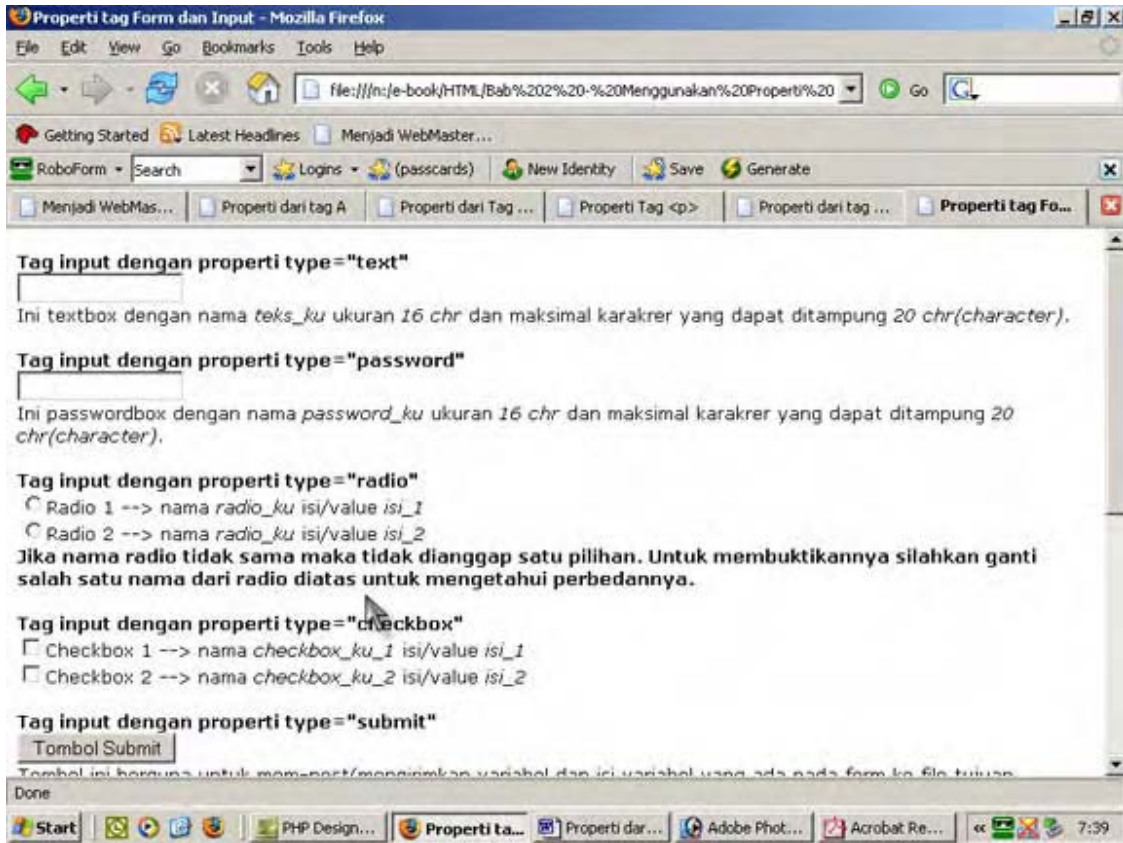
Properti tag Form dan Input - Mozilla Firefox

File Edit View Go Bookmarks Tools Help

file:///n:/e-book/HTML/Bab%202%20-%20Menggunakan%20Properti%20 Go

Getting Started Latest Headlines Menjadi WebMaster...

RoboForm Search Logins (passcards) New Identity Save Generate

Menjadi WebMas... Properti dari tag A Properti dari Tag ... Properti Tag <p> Properti dari tag ... Properti tag Fo...

Tag input dengan properti type="text"

Ini textbox dengan nama teks_ku ukuran 16 chr dan maksimal karakrer yang dapat ditampung 20 chr(character).

Tag input dengan properti type="password"

Ini passwordbox dengan nama password_ku ukuran 16 chr dan maksimal karakrer yang dapat ditampung 20 chr(character).

Tag input dengan properti type="radio"

Radio 1 --> nama radio_ku isi/value isi_1

Radio 2 --> nama radio_ku isi/value isi_2

Jika nama radio tidak sama maka tidak dianggap satu pilihan. Untuk membuktikannya silahkan ganti salah satu nama dari radio diatas untuk mengetahui perbedannya.

Tag input dengan properti type="checkbox"

Checkbox 1 --> nama checkbox_ku_1 isi/value isi_1

Checkbox 2 --> nama checkbox_ku_2 isi/value isi_2

Tag input dengan properti type="submit"

Tombol Submit

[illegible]

Done

Start PHP Design... Properti ta... Properti dar... Adobe Phot... Acrobat Re... 7:39